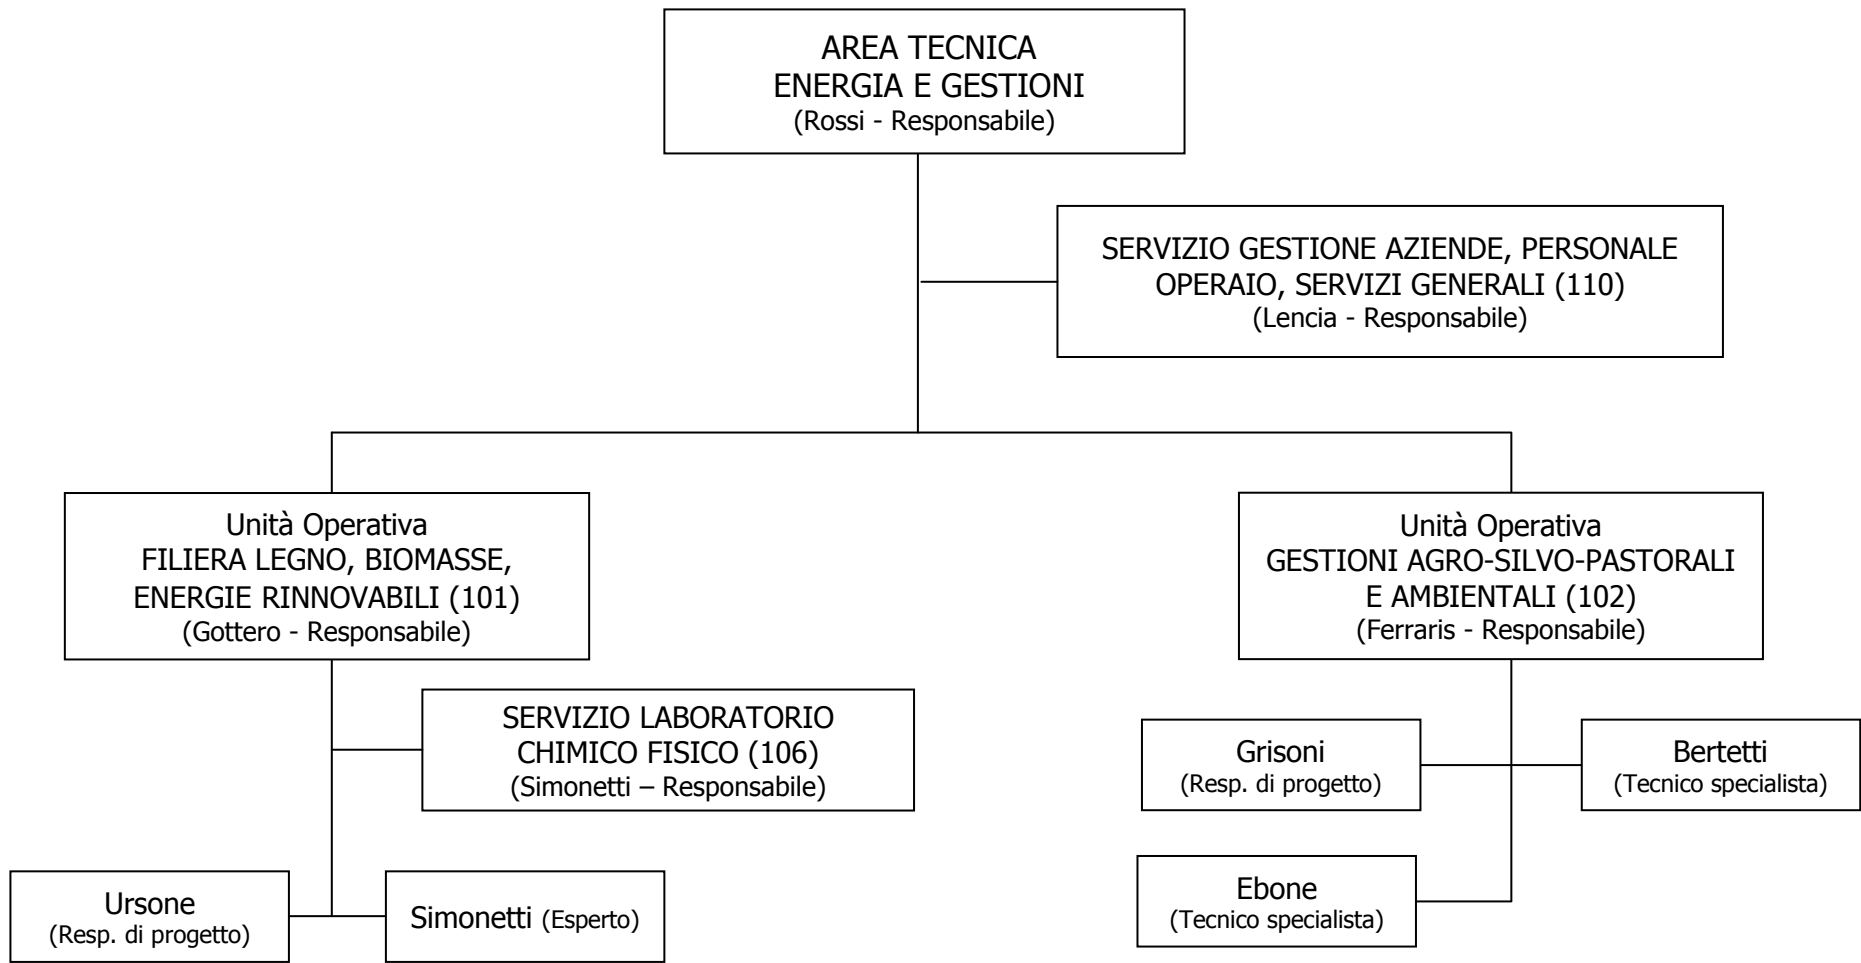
AREA TECNICA
ENERGIA E GESTIONI
(Rossi - Responsabile)

SERVIZIO GESTIONE AZIENDE, PERSONALE OPERAIO, SERVIZI GENERALI (110)
(Lencia - Responsabile)

Unità Operativa
FILIERA LEGNO, BIOMASSE, ENERGIE RINNOVABILI (101)
(Gottero - Responsabile)

Unità Operativa
GESTIONI AGRO-SILVO-PASTORALI E AMBIENTALI (102)
(Ferraris - Responsabile)

SERVIZIO LABORATORIO CHIMICO FISICO (106)
(Simonetti – Responsabile)

Grisoni
(Resp. di progetto)

Bertetti
(Tecnico specialista)

Ursone
(Resp. di progetto)

Simonetti (Esperto)

Ebone
(Tecnico specialista)